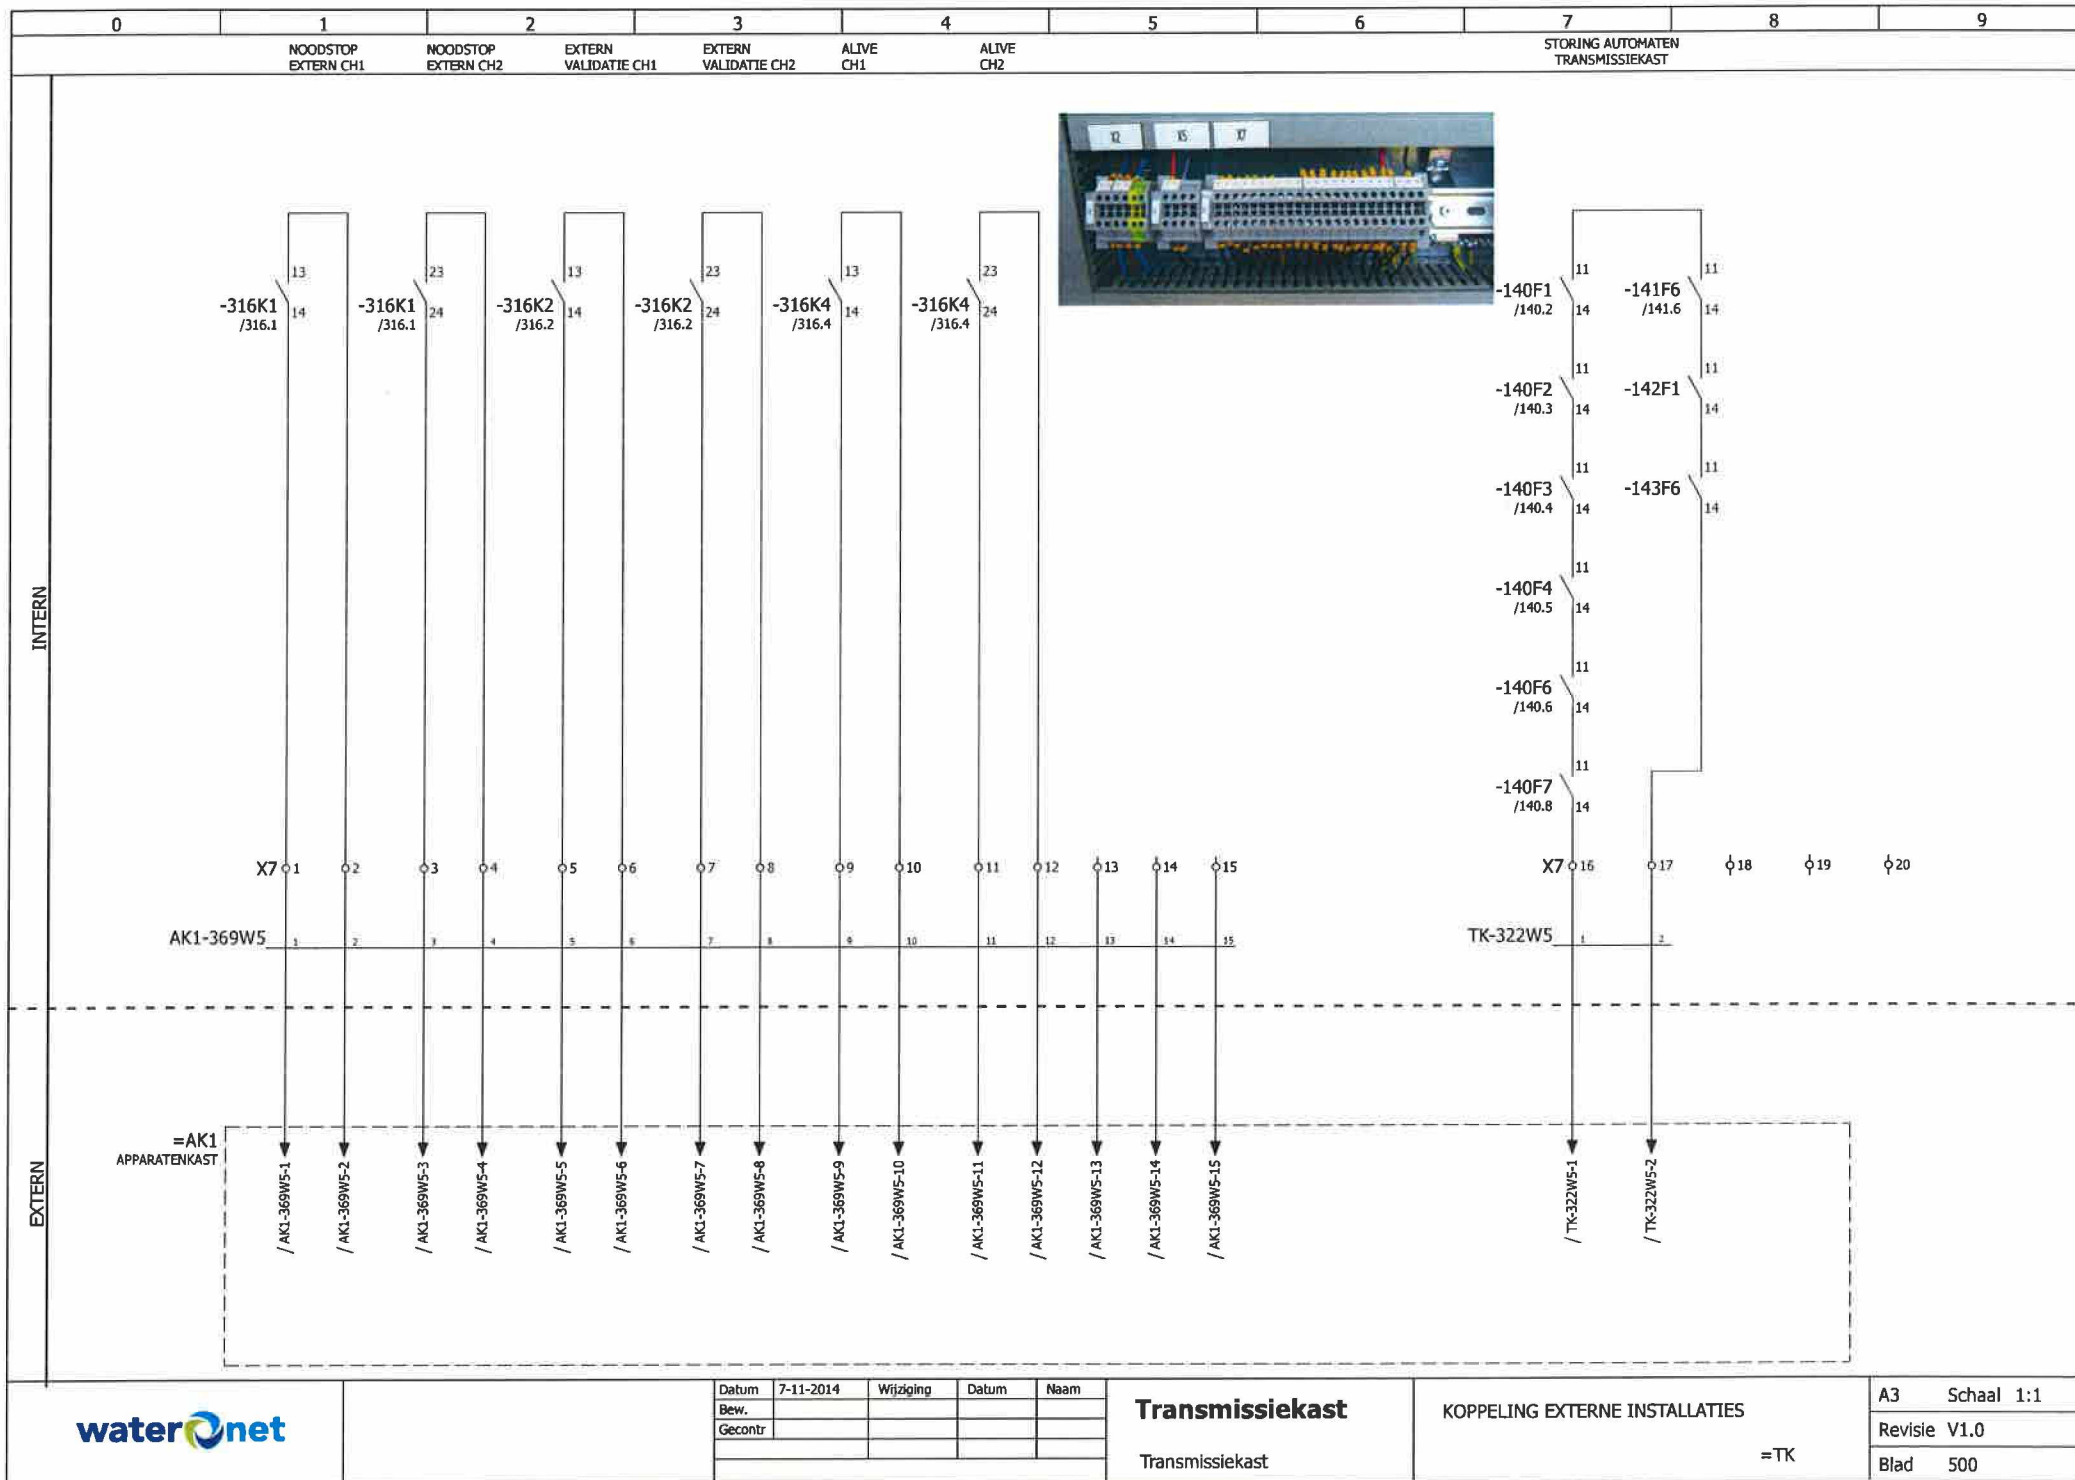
0 1 2 3 4 5 6 7 8 9

NOODSTOP EXTERN CH1
NOODSTOP EXTERN CH2
EXTERN VALIDATIE CH1
EXTERN VALIDATIE CH2
ALIVE CH1
ALIVE CH2
STORING AUTOMATEN TRANSMISSIEKAST

INTERN

12 15 17

13 -316K1 /316.1 14
23 -316K1 /316.1 24
13 -316K2 /316.2 14
23 -316K2 /316.2 24
13 -316K4 /316.4 14
23 -316K4 /316.4 24

11 -140F1 /140.2 14
11 -141F6 /141.6 14
11 -140F2 /140.3 14
11 -142F1 14
11 -140F3 /140.4 14
11 -143F6 14
11 -140F4 /140.5 14
11 -140F6 /140.6 14
11 -140F7 /140.8 14

X7 1 2 3 4 5 6 7 8 9 10 11 12 13 14 15
X7 16 17 18 19 20

AK1-369W5 1 2 3 4 5 6 7 8 9 10 11 12 13 14 15
TK-322W5 1 2

EXTERN

=AK1
APPARATENKAST

/AK1-369W5-1 /AK1-369W5-2 /AK1-369W5-3 /AK1-369W5-4 /AK1-369W5-5 /AK1-369W5-6 /AK1-369W5-7 /AK1-369W5-8 /AK1-369W5-9 /AK1-369W5-10 /AK1-369W5-11 /AK1-369W5-12 /AK1-369W5-13 /AK1-369W5-14 /AK1-369W5-15
/TK-322W5-1 /TK-322W5-2

waternet

| Datum | 7-11-2014 | Wijziging | Datum | Naam |
|---|---|---|---|---|
| Bew. | | | | |
| Gecontr | | | | |

Transmissiekast
Transmissiekast

KOPPELING EXTERNE INSTALLATIES
=TK

A3 Schaal 1:1
Revisie V1.0
Blad 500